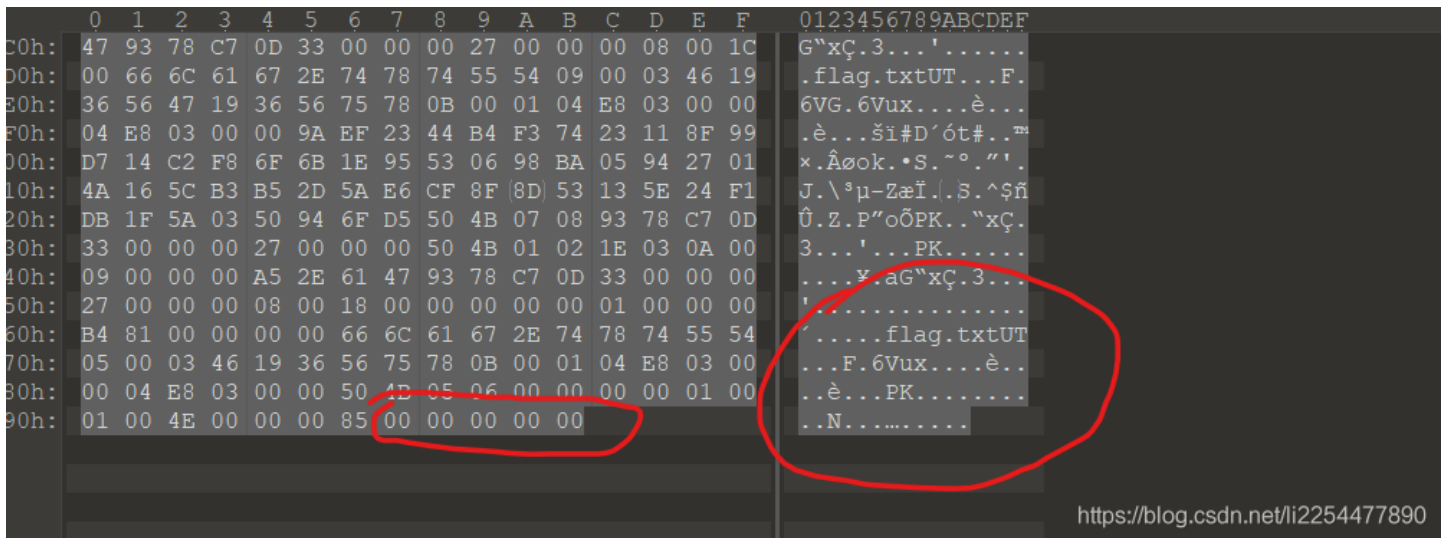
| | 0 | 1 | 2 | 3 | 4 | 5 | 6 | 7 | 8 | 9 | A | B | C | D | E | F | 0123456789ABCDEF |
|---|---|---|---|---|---|---|---|---|---|---|---|---|---|---|---|---|---|
| C0h: | 47 | 93 | 78 | C7 | 0D | 33 | 00 | 00 | 00 | 27 | 00 | 00 | 00 | 08 | 00 | 1C | G“xÇ.3...'...... |
| D0h: | 00 | 66 | 6C | 61 | 67 | 2E | 74 | 78 | 74 | 55 | 54 | 09 | 00 | 03 | 46 | 19 | .flag.txtUT...F. |
| E0h: | 36 | 56 | 47 | 19 | 36 | 56 | 75 | 78 | 0B | 00 | 01 | 04 | E8 | 03 | 00 | 00 | 6VG.6Vux....è... |
| F0h: | 04 | E8 | 03 | 00 | 00 | 9A | EF | 23 | 44 | B4 | F3 | 74 | 23 | 11 | 8F | 99 | .è...šï#D´ót#..™ |
| 00h: | D7 | 14 | C2 | F8 | 6F | 6B | 1E | 95 | 53 | 06 | 98 | BA | 05 | 94 | 27 | 01 | ×.Âøok.•S.˜º.”'. |
| 10h: | 4A | 16 | 5C | B3 | B5 | 2D | 5A | E6 | CF | 8F | 8D | 53 | 13 | 5E | 24 | F1 | J.\³µ-ZæÏ..S.^$ñ |
| 20h: | DB | 1F | 5A | 03 | 50 | 94 | 6F | D5 | 50 | 4B | 07 | 08 | 93 | 78 | C7 | 0D | Û.Z.P”oÕPK..“xÇ. |
| 30h: | 33 | 00 | 00 | 00 | 27 | 00 | 00 | 00 | 50 | 4B | 01 | 02 | 1E | 03 | 0A | 00 | 3...'...PK...... |
| 40h: | 09 | 00 | 00 | 00 | A5 | 2E | 61 | 47 | 93 | 78 | C7 | 0D | 33 | 00 | 00 | 00 | ....¥.aG“xÇ.3... |
| 50h: | 27 | 00 | 00 | 00 | 08 | 00 | 18 | 00 | 00 | 00 | 00 | 00 | 01 | 00 | 00 | 00 | '............... |
| 60h: | B4 | 81 | 00 | 00 | 00 | 00 | 66 | 6C | 61 | 67 | 2E | 74 | 78 | 74 | 55 | 54 | ´.....flag.txtUT |
| 70h: | 05 | 00 | 03 | 46 | 19 | 36 | 56 | 75 | 78 | 0B | 00 | 01 | 04 | E8 | 03 | 00 | ...F.6Vux....è.. |
| 80h: | 00 | 04 | E8 | 03 | 00 | 00 | 50 | 4B | 05 | 06 | 00 | 00 | 00 | 00 | 01 | 00 | ..è...PK........ |
| 90h: | 01 | 00 | 4E | 00 | 00 | 00 | 85 | 00 | 00 | 00 | 00 | 00 | | | | | ..N...….... |

https://blog.csdn.net/li2254477890